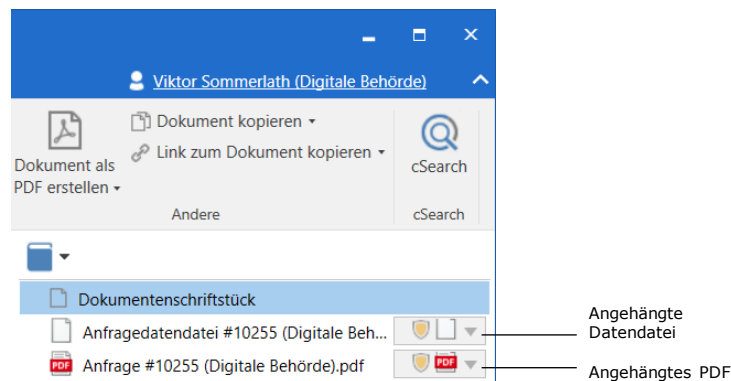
Viktor Sommerlath (Digitale Behörde)

Dokument als PDF erstellen
Dokument kopieren
Link zum Dokument kopieren
cSearch
Andere
cSearch

Dokumentenschriftstück
Anfragedatendatei #10255 (Digitale Behö...
Anfrage #10255 (Digitale Behörde).pdf

Angehängte Datendatei
Angehängtes PDF